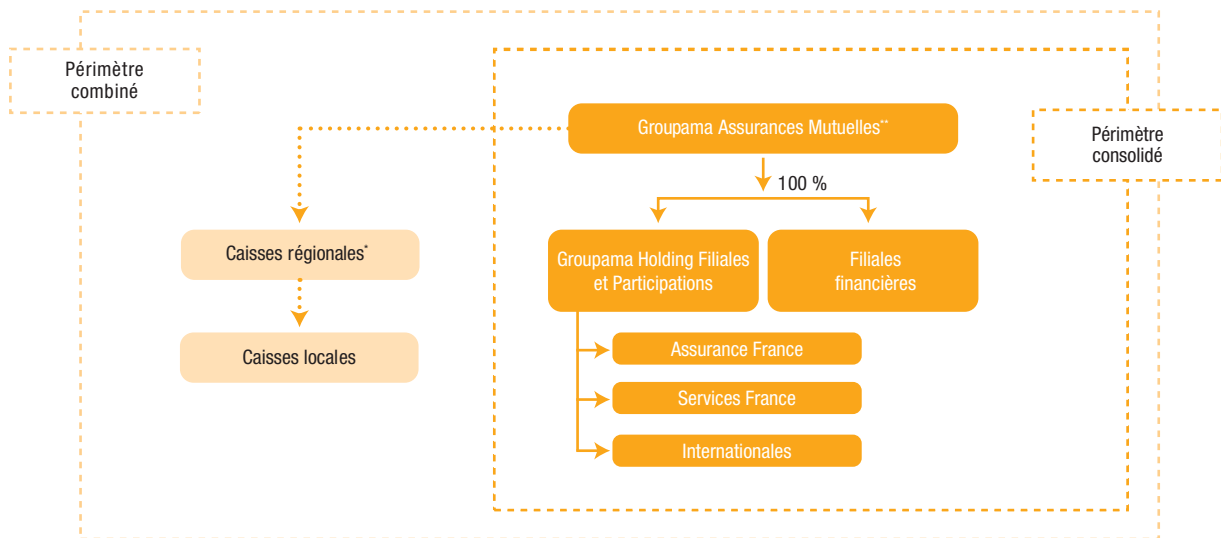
Périmètre combiné

Groupama Assurances Mutuelles**

Périmètre consolidé

100 %

Caisses régionales*

Groupama Holding Filiales et Participations

Filiales financières

Caisses locales

Assurance France

Services France

Internationales